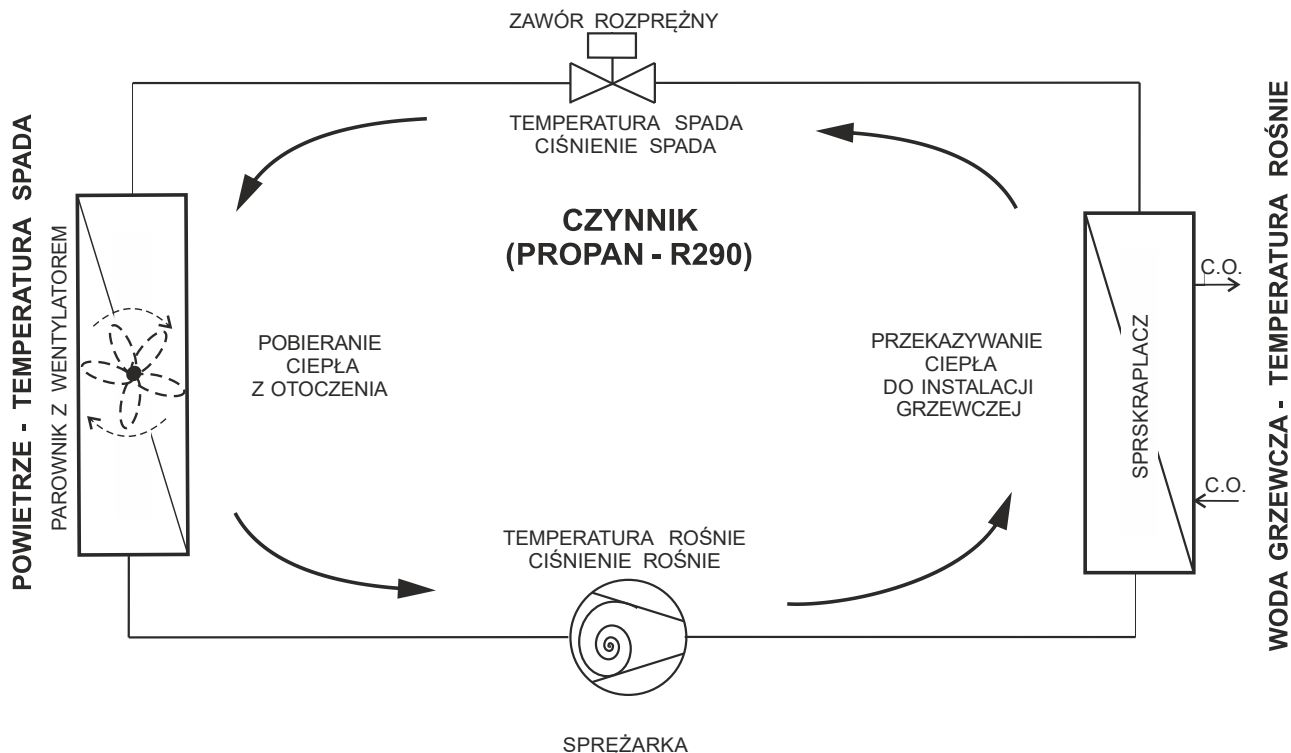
ZAWÓR ROZPRĘŻNY

TEMPERATURA SPADA
CIŚNIENIE SPADA

POWIETRZE - TEMPERATURA SPADA

PAROWNIK Z WENTYLATOREM

CZYNNIK
(PROPAN - R290)

POBIERANIE
CIEPŁA
Z OTOCZENIA

PRZEKAZYWANIE
CIEPŁA
DO INSTALACJI
GRZEWCZEJ

SPRSKRAPLACZ

C.O.

C.O.

WODA GRZEWCZA - TEMPERATURA ROŚNIE

TEMPERATURA ROŚNIE
CIŚNIENIE ROŚNIE

SPREŻARKA